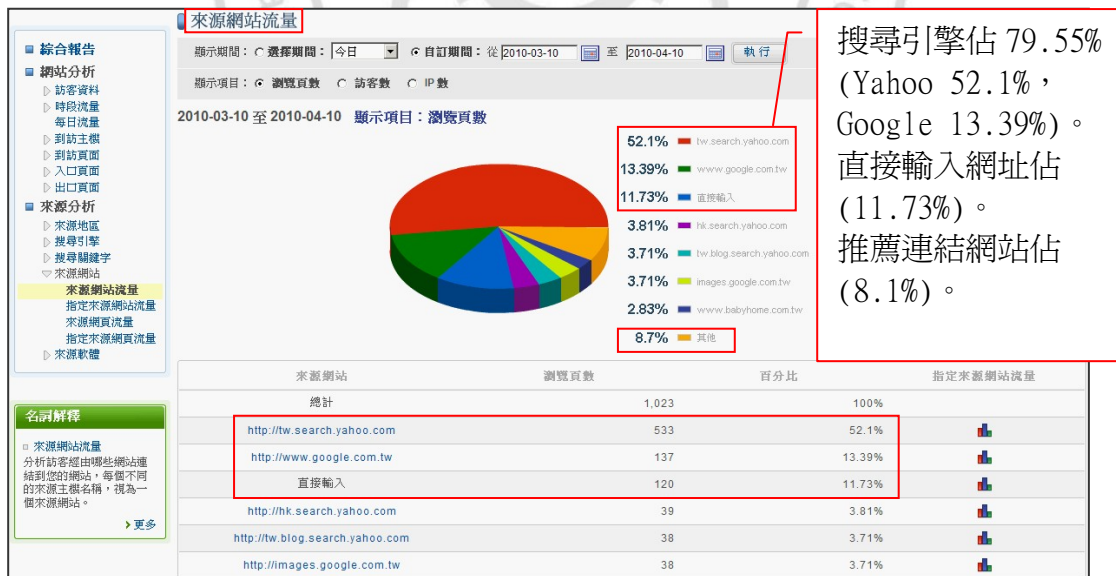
■ 綜合報告
■ 網站分析
訪客資料
時段流量
每日流量
到訪主機
到訪頁面
入口頁面
出口頁面
■ 來源分析
來源地區
搜尋引擎
搜尋關鍵字
來源網站
來源網站流量
指定來源網站流量
來源網頁流量
指定來源網頁流量
來源軟體

名詞解釋
來源網站流量
分析訪客經由哪些網站連結到您的網站，每個不同的來源主機名稱，視為一個來源網站。
更多

來源網站流量

顯示期間： 選擇期間： 今日 自訂期間： 從 2010-03-10 至 2010-04-10 執 行

顯示項目： 瀏覽頁數 訪客數 IP 數

2010-03-10 至 2010-04-10 顯示項目：瀏覽頁數

52.1% tw.search.yahoo.com
13.39% www.google.com.tw
11.73% 直接輸入
3.81% hk.search.yahoo.com
3.71% tw.blog.search.yahoo.com
3.71% images.google.com.tw
2.83% www.babyhome.com.tw
8.7% 其他

搜尋引擎佔 79.55% (Yahoo 52.1%，Google 13.39%)。直接輸入網址佔 (11.73%)。推薦連結網站佔 (8.1%)。

| 來源網站 | 瀏覽頁數 | 百分比 | 指定來源網站流量 |
|---|---|---|---|
| 總計 | 1,023 | 100% | |
| http://tw.search.yahoo.com | 533 | 52.1% | |
| http://www.google.com.tw | 137 | 13.39% | |
| 直接輸入 | 120 | 11.73% | |
| http://hk.search.yahoo.com | 39 | 3.81% | |
| http://tw.blog.search.yahoo.com | 38 | 3.71% | |
| http://images.google.com.tw | 38 | 3.71% | |